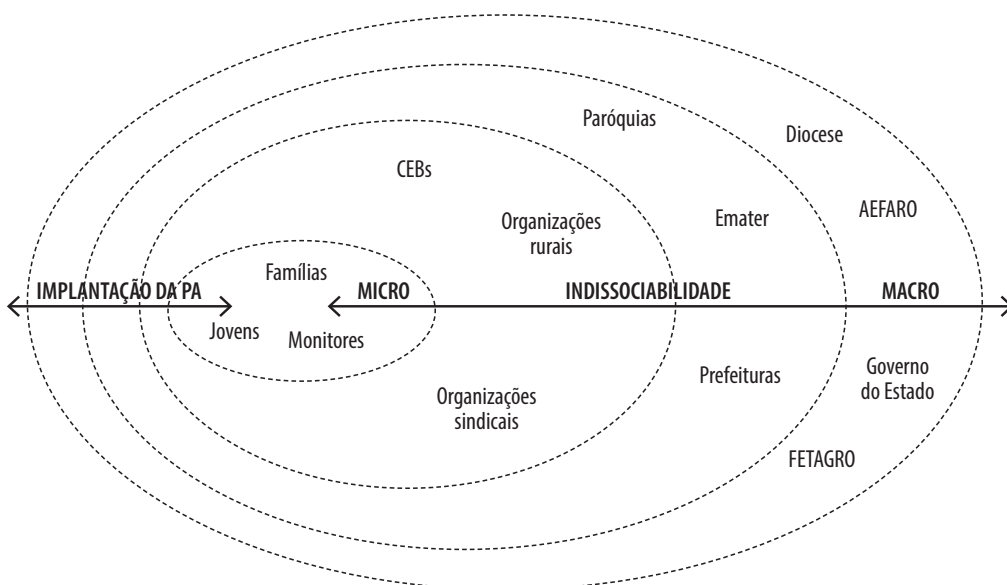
Paróquias

Diocese

CEBs

AEFARO

Organizações rurais

Emater

Famílias

IMPLANTAÇÃO DA PA

MICRO

INDISSOCIABILIDADE

MACRO

Jovens

Monitores

Prefeituras

Governo do Estado

Organizações sindicais

FETAGRO